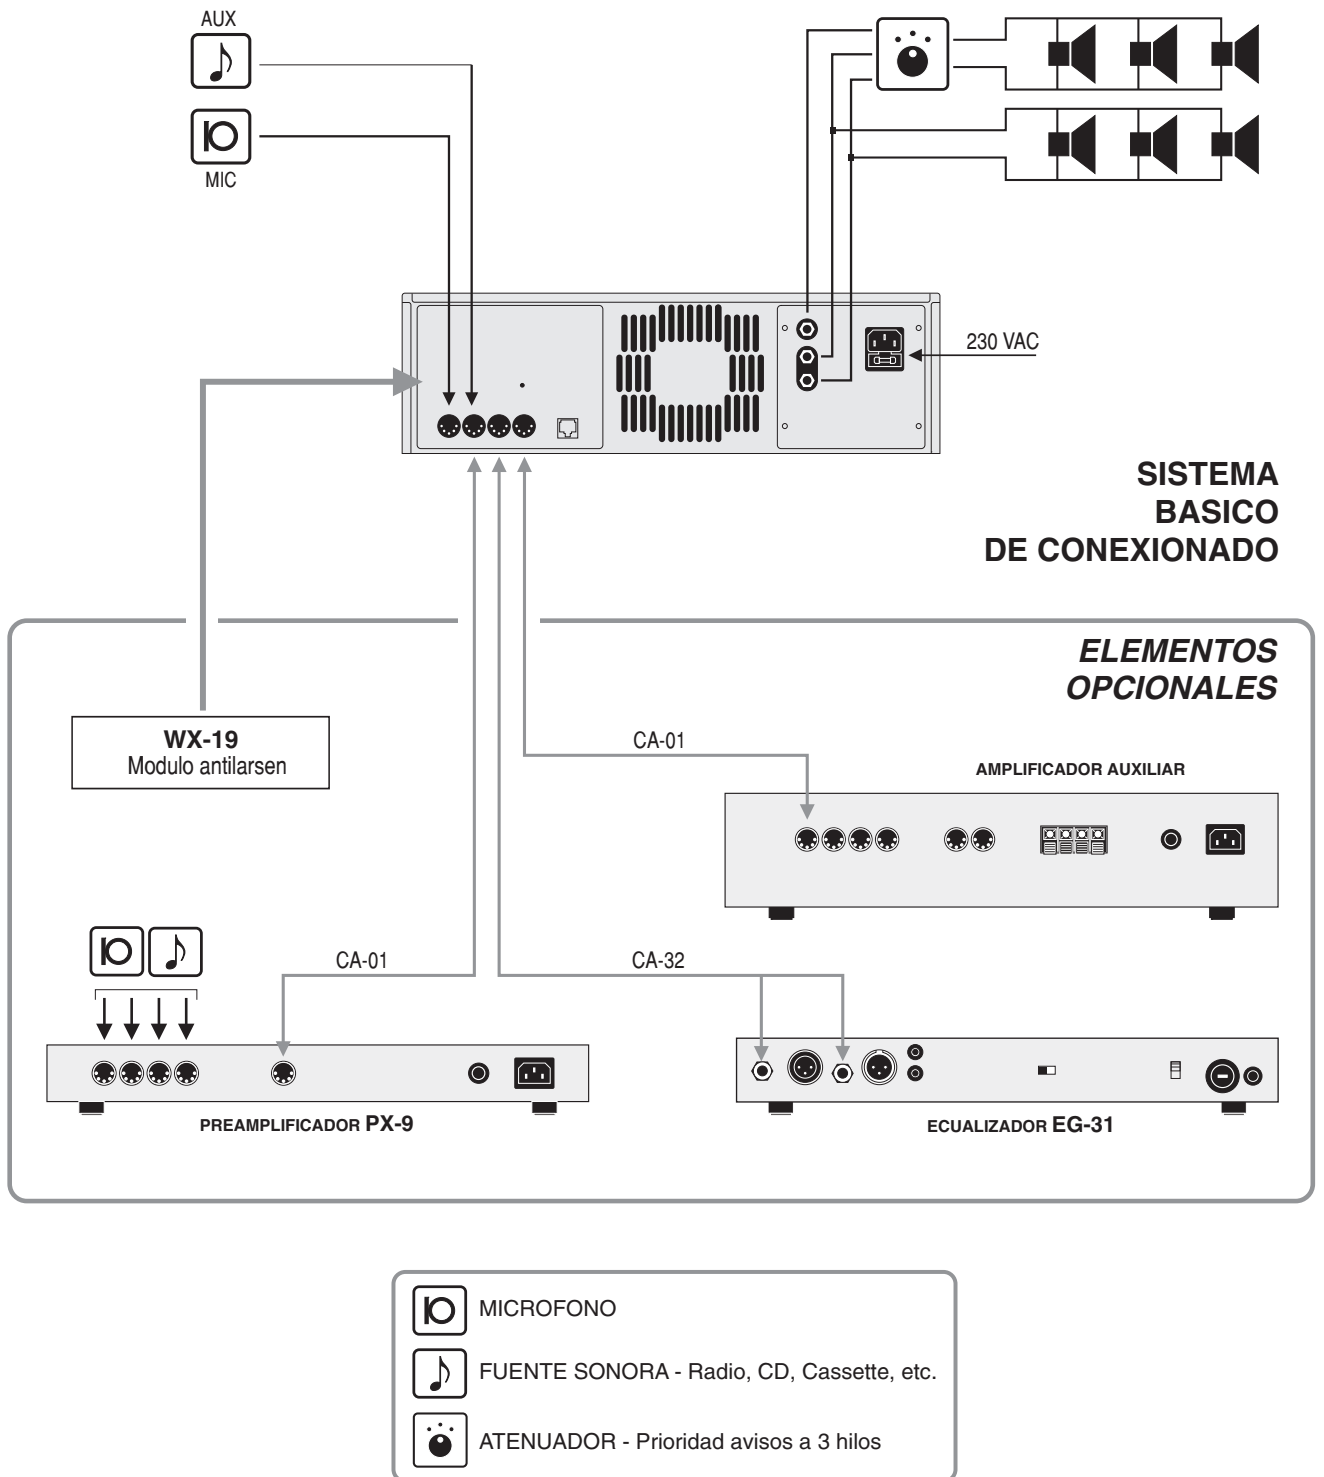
AUX

MIC

230 VAC

SISTEMA
BASICO
DE CONEXIONADO

ELEMENTOS
OPCIONALES

WX-19
Modulo antilarsen

CA-01

AMPLIFICADOR AUXILIAR

CA-01

CA-32

PREAMPLIFICADOR PX-9

ECUALIZADOR EG-31

MICROFONO

FUENTE SONORA - Radio, CD, Cassette, etc.

ATENUADOR - Prioridad avisos a 3 hilos